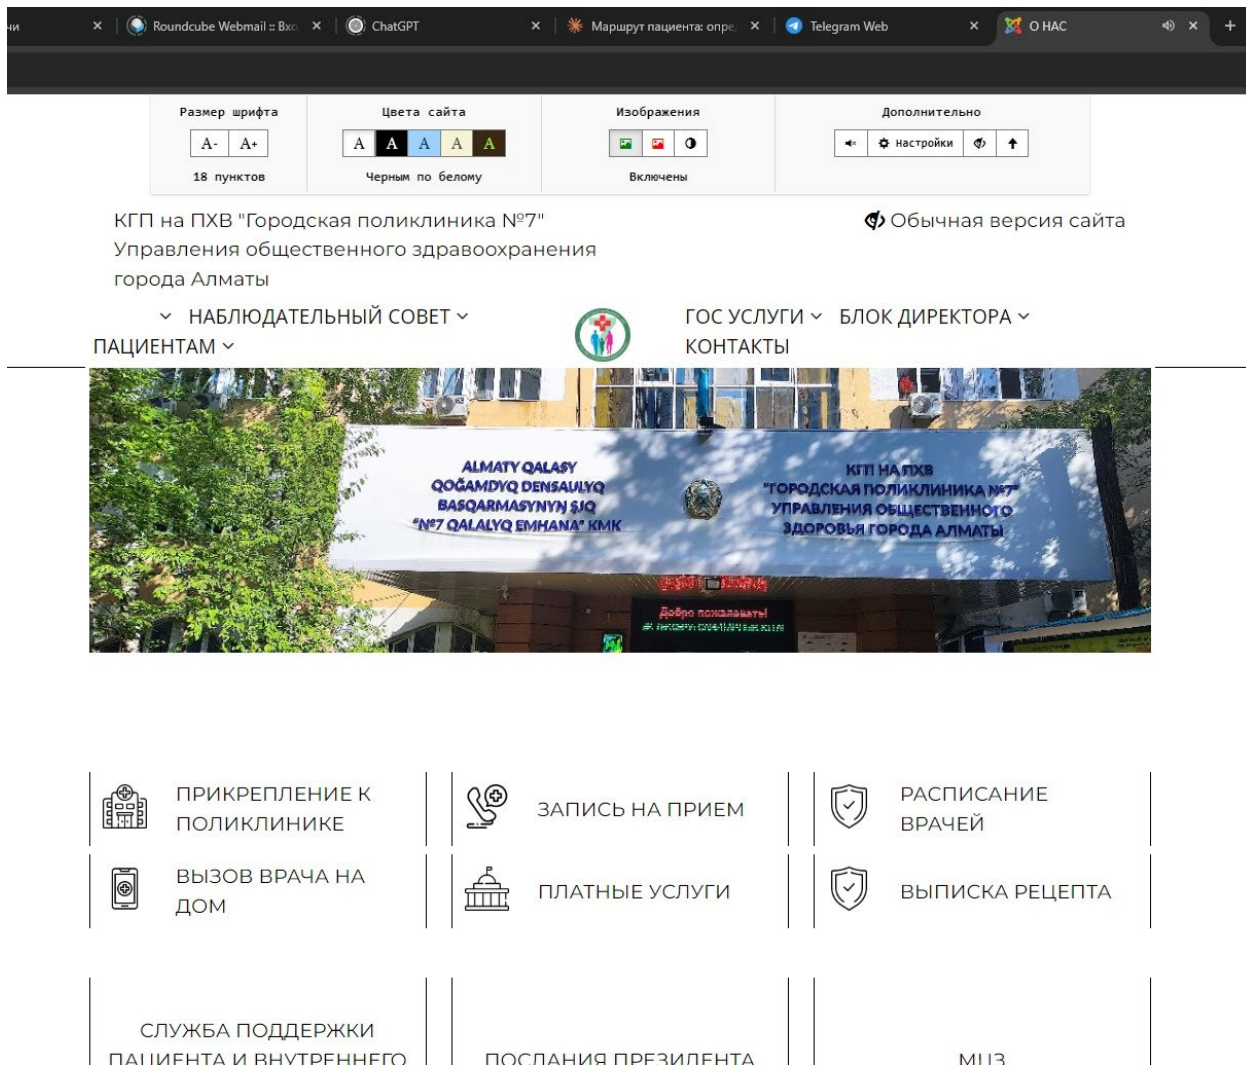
ни × | Roundcube Webmail :: Вхо × | ChatGPT × | Маршрут пациента: опре × | Telegram Web × | О НАС × +

Размер шрифта
A- A+
18 пунктов

Цвета сайта
A A A A A
Черным по белому

Изображения
Включены

Дополнительно
Настройки

КГП на ПХВ "Городская поликлиника №7" Управления общественного здравоохранения города Алматы

Обычная версия сайта

НАБЛЮДАТЕЛЬНЫЙ СОВЕТ
ПАЦИЕНТАМ
ГОС УСЛУГИ
БЛОК ДИРЕКТОРА
КОНТАКТЫ

ALMATY QALASY
QOĞAMDYQ DENSAULYQ
BASQARMASYNYŅ ŞJQ
"№7 QALALYQ EMHANA" KMK

КГП НА ПХВ
"ГОРОДСКАЯ ПОЛИКЛИНИКА №7"
УПРАВЛЕНИЯ ОБЩЕСТВЕННОГО
ЗДОРОВЬЯ ГОРОДА АЛМАТЫ

Добро пожаловать!
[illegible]

ПРИКРЕПЛЕНИЕ К ПОЛИКЛИНИКЕ
ЗАПИСЬ НА ПРИЕМ
РАСПИСАНИЕ ВРАЧЕЙ
ВЫЗОВ ВРАЧА НА ДОМ
ПЛАТНЫЕ УСЛУГИ
ВЫПИСКА РЕЦЕПТА

СЛУЖБА ПОДДЕРЖКИ ПАЦИЕНТА И ВНУТРЕННЕГО
ПОСЛАНИЯ ПРЕЗИДЕНТА
МИЗ